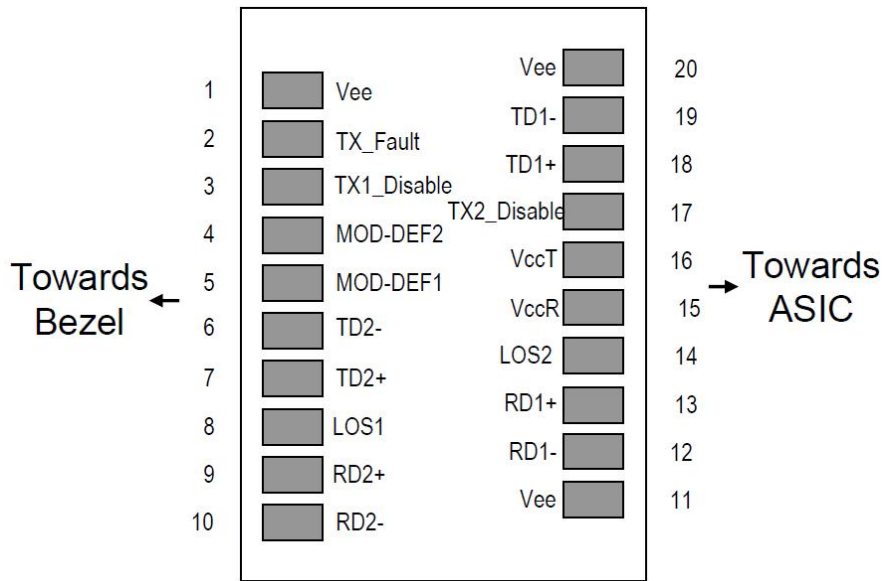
Towards Bezel

1 Vee
2 TX_Fault
3 TX1_Disable
4 MOD-DEF2
5 MOD-DEF1
6 TD2-
7 TD2+
8 LOS1
9 RD2+
10 RD2-

Vee 20
TD1- 19
TD1+ 18
TX2_Disable 17
VccT 16
VccR 15
LOS2 14
RD1+ 13
RD1- 12
Vee 11

Towards ASIC